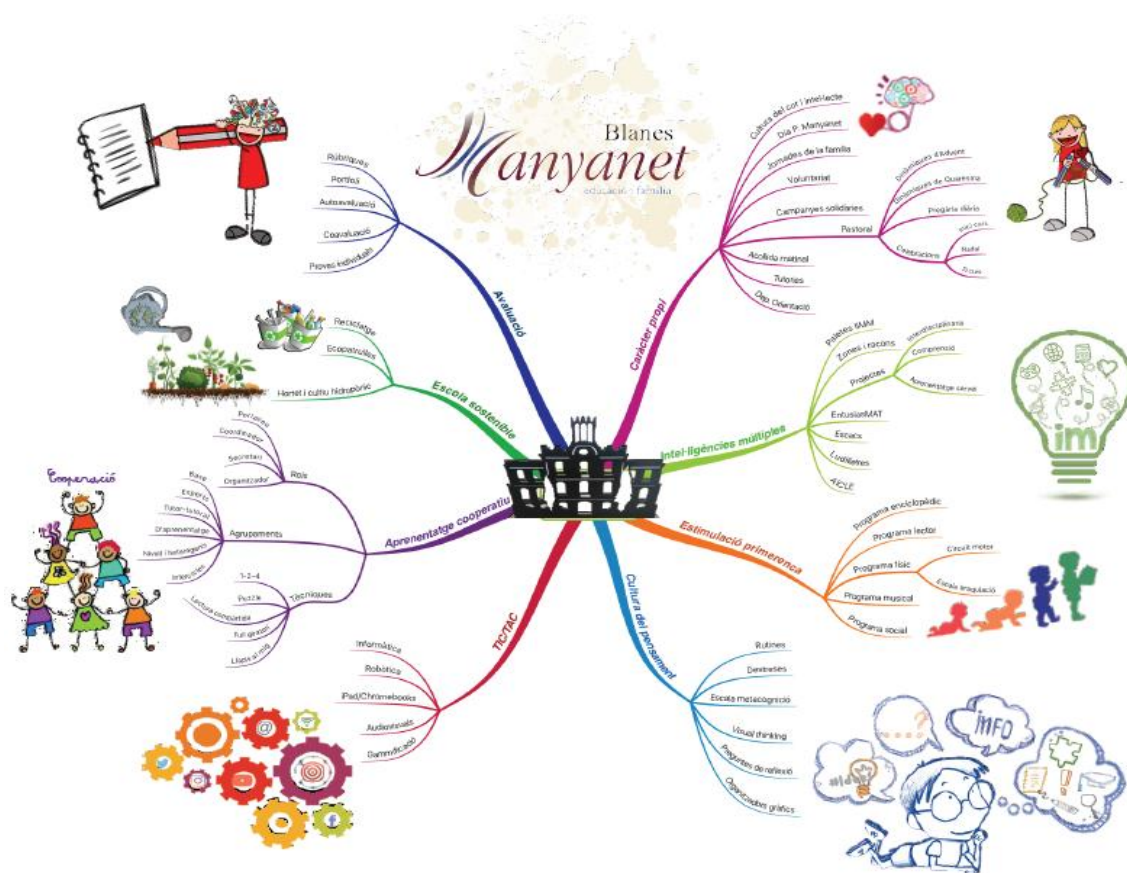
Blanes
Manyanet
educació i família

Avaluació
Rúbriques
Portfoli
Autoavaluació
Coavaluació
Proves individuals

Escola sostenible
Reciclatge
Ecopatrulles
Hortet i cultiu hidropònic

Aprenentatge cooperatiu
Rols
Portaveu
Coordinador
Secretari
Organitzador
Agrupaments
Base
Experts
Tutor-tutorat
D'aprenentatge
Nivell i heterogeni
Interaccions
Tècniques
1-2-4
Puzzle
Lectura compartida
Full giratori
Llapis al mig

Cooperació

TIC/TAC
Informàtica
Robòtica
iPad/Chromebooks
Audiovisuals
Gamificació

Caràcter propi
Cultura del cor i intel·lecte
Dia P. Manyanet
Jornades de la família
Voluntariat
Campanyes solidàries
Pastoral
Dinàmiques d'Advent
Dinàmiques de Quaresma
Pregària diària
Celebracions
Inici curs
Nadal
Pasqua
Acollida matinal
Tutories
Dep. Orientació

Intel·ligències múltiples
Paletes IMM
Zones i racons
Projectes
Interdisciplinaris
Comprensió
Aprenentatge servei
EntusiasMAT
Escacs
Ludilletres
AICLE

im

Estimulació primerenca
Programa enciclopèdic
Programa lector
Programa físic
Circuit motor
Escala braquiació
Programa musical
Programa social

Cultura del pensament
Rutines
Destreses
Escala metacognició
Visual thinking
Preguntes de reflexió
Organitzadors gràfics

INFO